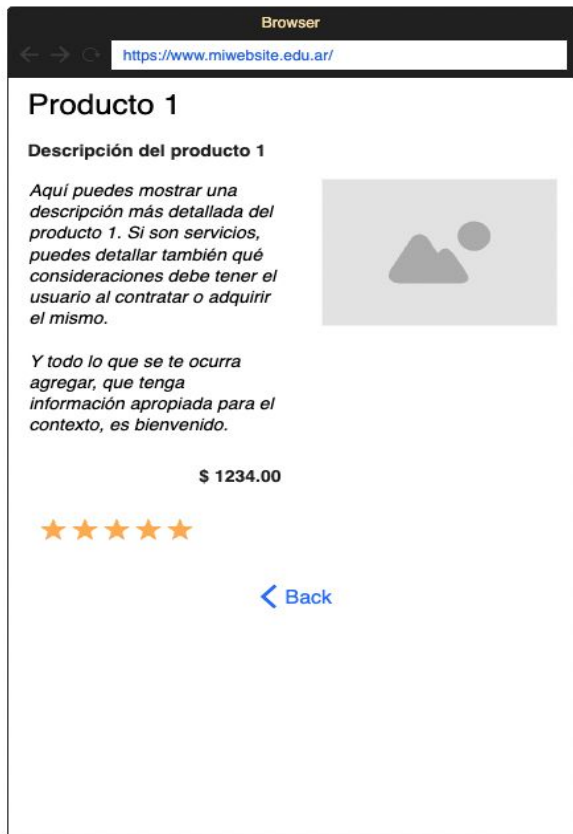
Browser

https://www.miwebsite.edu.ar/

Producto 1

Descripción del producto 1

Aquí puedes mostrar una descripción más detallada del producto 1. Si son servicios, puedes detallar también qué consideraciones debe tener el usuario al contratar o adquirir el mismo.

Y todo lo que se te ocurra agregar, que tenga información apropiada para el contexto, es bienvenido.

$ 1234.00

★★★★★

< Back